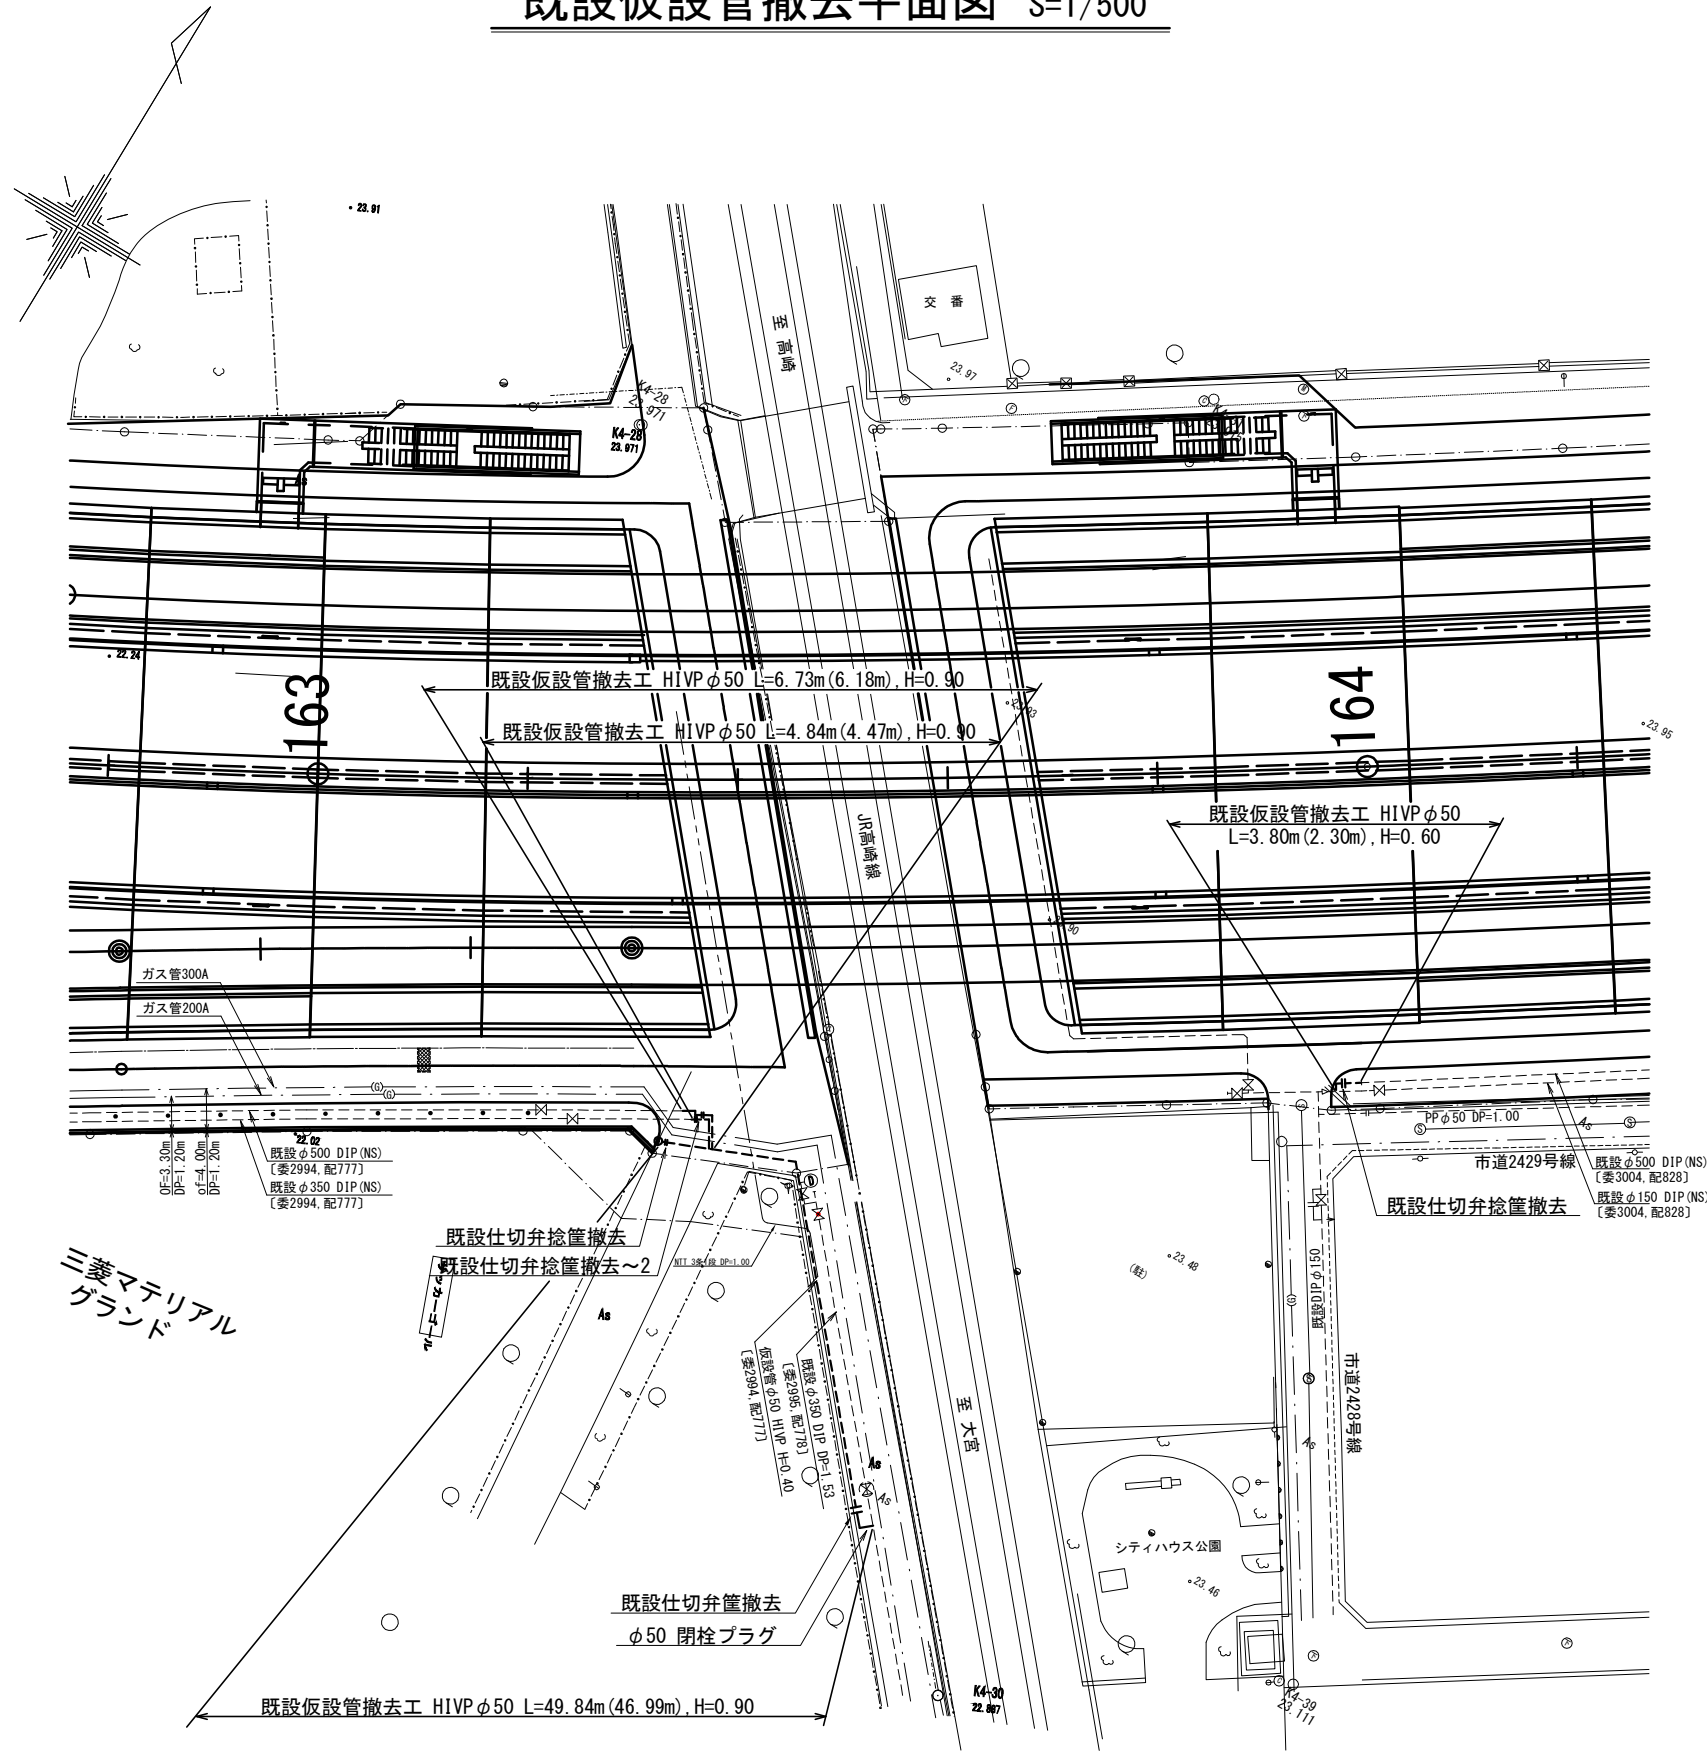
既設仮設管撤去平面図 S=1/500

23.91

交番

至高崎

23.97

K4-28
23.971

K4-28
23.971

22.24

163

164

既設仮設管撤去工 HIVP $\phi$50 L=6.73m(6.18m),H=0.90

既設仮設管撤去工 HIVP $\phi$50 L=4.84m(4.47m),H=0.90

23.95

JR高崎線

既設仮設管撤去工 HIVP $\phi$50
L=3.80m(2.30m),H=0.60

ガス管300A

ガス管200A

22.02

OF=3.30m
DP=1.20m

of=4.00m
DP=1.20m

既設$\phi$500 DIP(NS)
〔委2994,配777〕

既設$\phi$350 DIP(NS)
〔委2994,配777〕

既設仕切弁捻篋撤去

既設仕切弁捻篋撤去～2

NTT 3条1段 DP=1.00

三菱マテリアル
グランド

As

仮設管$\phi$50 HIVP H=0.40
〔委2994,配777〕

既設$\phi$350 DIP DP=1.53
〔委2995,配778〕

至大宮

PP$\phi$50 DP=1.00

市道2429号線

既設$\phi$500 DIP(NS)
〔委3004,配828〕

既設$\phi$150 DIP(NS)
〔委3004,配828〕

既設仕切弁捻篋撤去

23.48

既設DIP$\phi$150

市道2428号線

シティハウス公園

23.46

既設仕切弁篋撤去

$\phi$50 閉栓プラグ

既設仮設管撤去工 HIVP $\phi$50 L=49.84m(46.99m),H=0.90

K4-30
22.867

K4-39
23.111